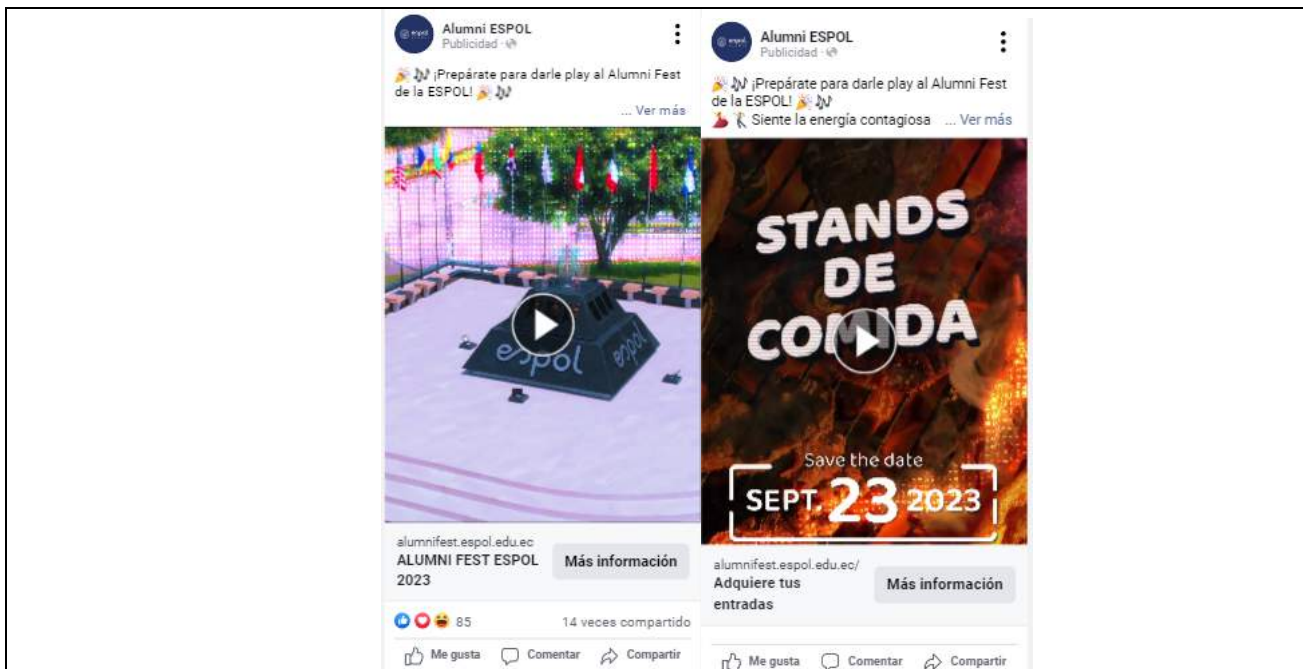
Alumni ESPOL
Publicidad ·

🎉🎶 ¡Prepárate para darle play al Alumni Fest de la ESPOL! 🎉🎶
... Ver más

espol

alumnifest.espol.edu.ec
ALUMNI FEST ESPOL 2023
Más información

85
14 veces compartido

Me gusta Comentar Compartir

Alumni ESPOL
Publicidad ·

🎉🎶 ¡Prepárate para darle play al Alumni Fest de la ESPOL! 🎉🎶
💃🕺 Siente la energía contagiosa ... Ver más

STANDS DE COMIDA

Save the date
SEPT. 23 2023

alumnifest.espol.edu.ec/
Adquiere tus entradas
Más información

Me gusta Comentar Compartir